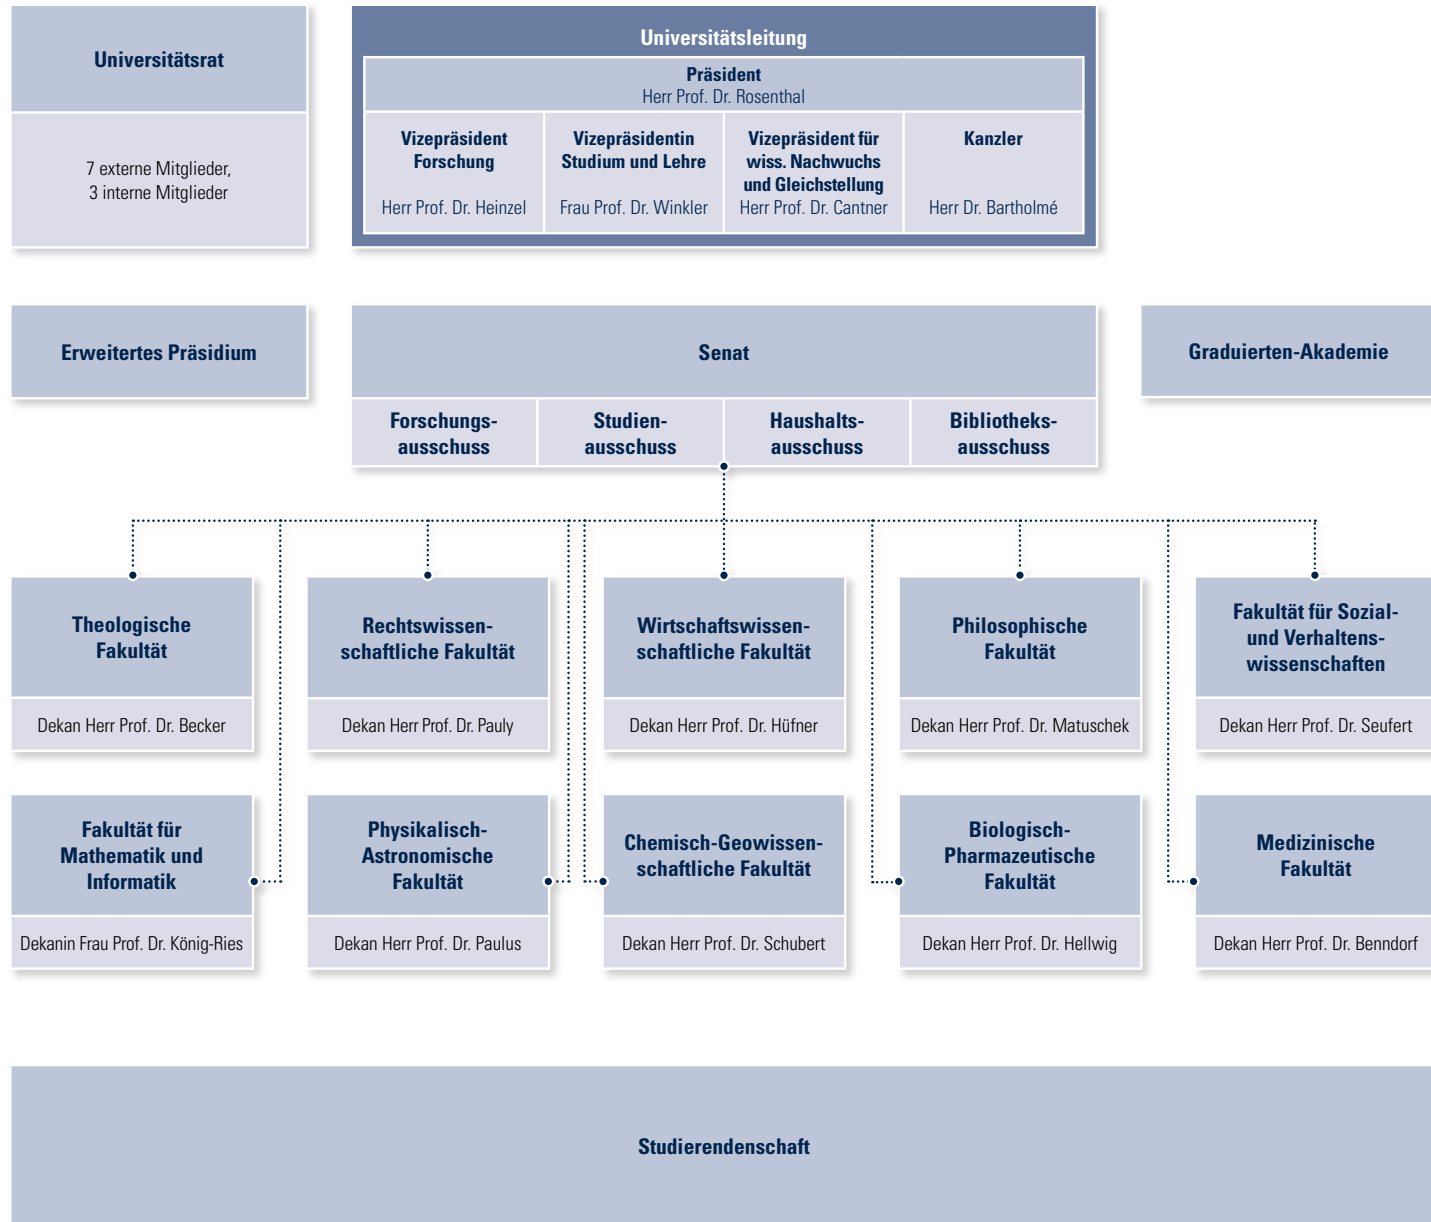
Universitätsrat

7 externe Mitglieder,
3 interne Mitglieder

Universitätsleitung

Präsident
Herr Prof. Dr. Rosenthal

Vizepräsident Forschung
Herr Prof. Dr. Heinzel

Vizepräsidentin Studium und Lehre
Frau Prof. Dr. Winkler

Vizepräsident für wiss. Nachwuchs und Gleichstellung
Herr Prof. Dr. Cantner

Kanzler
Herr Dr. Bartholmé

Erweitertes Präsidium

Senat

Forschungsausschuss

Studienausschuss

Haushaltsausschuss

Bibliotheksausschuss

Graduierten-Akademie

Theologische Fakultät
Dekan Herr Prof. Dr. Becker

Rechtswissenschaftliche Fakultät
Dekan Herr Prof. Dr. Pauly

Wirtschaftswissenschaftliche Fakultät
Dekan Herr Prof. Dr. Hüfner

Philosophische Fakultät
Dekan Herr Prof. Dr. Matuschek

Fakultät für Sozial- und Verhaltenswissenschaften
Dekan Herr Prof. Dr. Seufert

Fakultät für Mathematik und Informatik
Dekanin Frau Prof. Dr. König-Ries

Physikalisch-Astronomische Fakultät
Dekan Herr Prof. Dr. Paulus

Chemisch-Geowissenschaftliche Fakultät
Dekan Herr Prof. Dr. Schubert

Biologisch-Pharmazeutische Fakultät
Dekan Herr Prof. Dr. Hellwig

Medizinische Fakultät
Dekan Herr Prof. Dr. Benndorf

Studierendenschaft